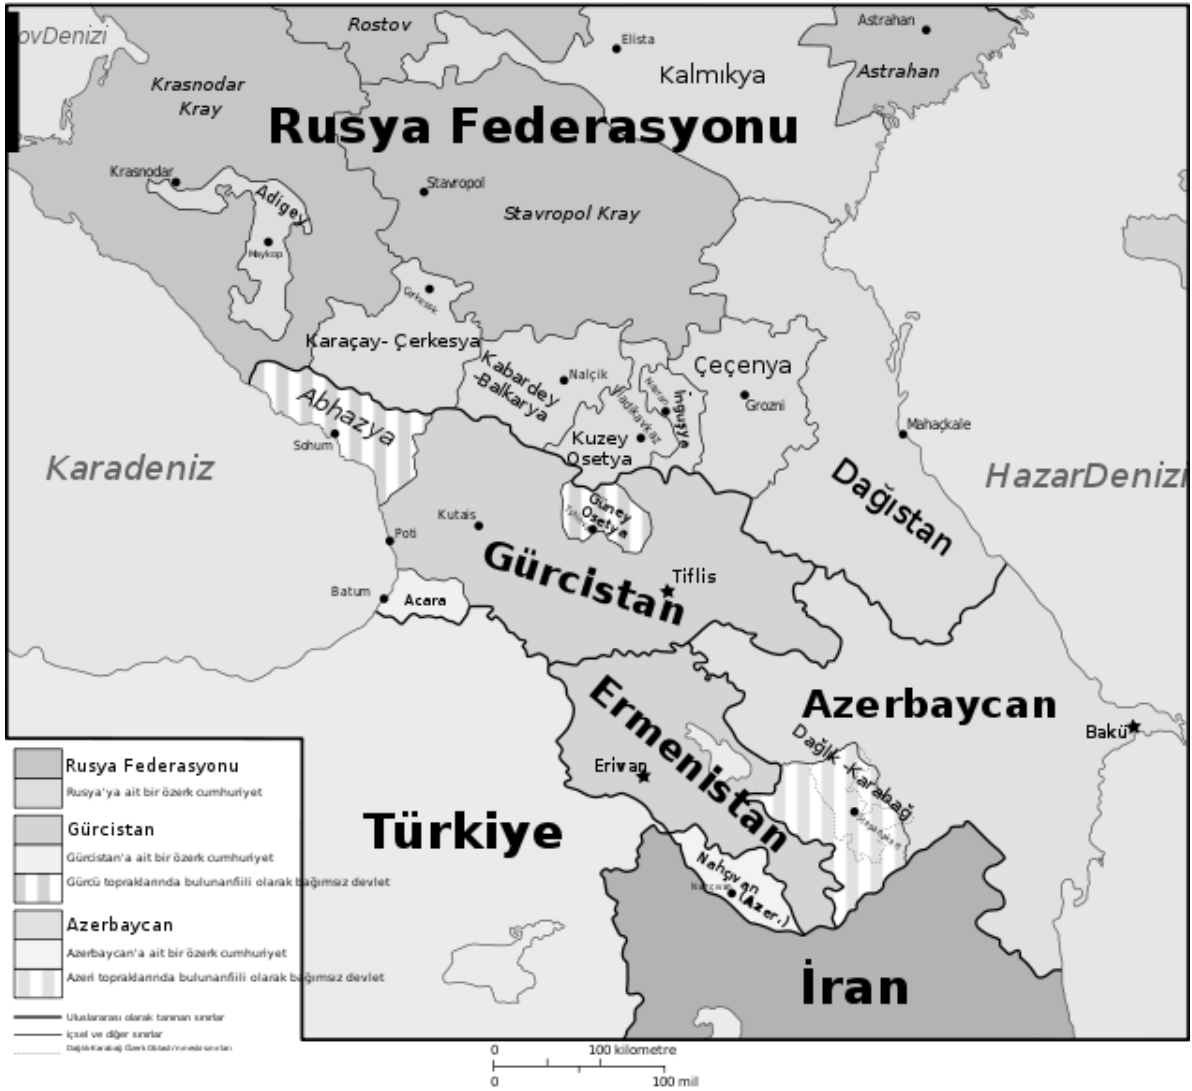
ovDenizi
Rostov
Elista
Astrahan
Kalmıkya
Astrahan
Krasnodar Kray
Rusya Federasyonu
Krasnodar
Adigey
Stavropol
Stavropol Kray
Maykop
Çerkessk
Karaçay- Çerkesya
Kabardey -Balkarya
Nalçik
Nazran
İnguşya
Çeçenya
Grozni
Vladikavkaz
Abhazya
Sohum
Kuzey Osetya
Mahaçkale
Karadeniz
HazarDenizi
Dağıstan
Güney Osetya
Tshinvali
Kutais
Poti
Gürcistan
Tiflis
Batum
Acara
Ermenistan
Azerbaycan
Bakü
Dağlık-Karabağ
Stepanakert
Erivan
Türkiye
Nahçıvan (Azer.)
Nahçıvan
İran

Rusya Federasyonu
Rusya'ya ait bir özerk cumhuriyet
Gürcistan
Gürcistan'a ait bir özerk cumhuriyet
Gürcü topraklarında bulunanfiili olarak bağımsız devlet
Azerbaycan
Azerbaycan'a ait bir özerk cumhuriyet
Azeri topraklarında bulunanfiili olarak bağımsız devlet
Uluslararası olarak tanınan sınırlar
İçsel ve diğer sınırlar
Dağlık-Karabağ Özerk Oblast'ının eski sınırları

0
100 kilometre
0
100 mil